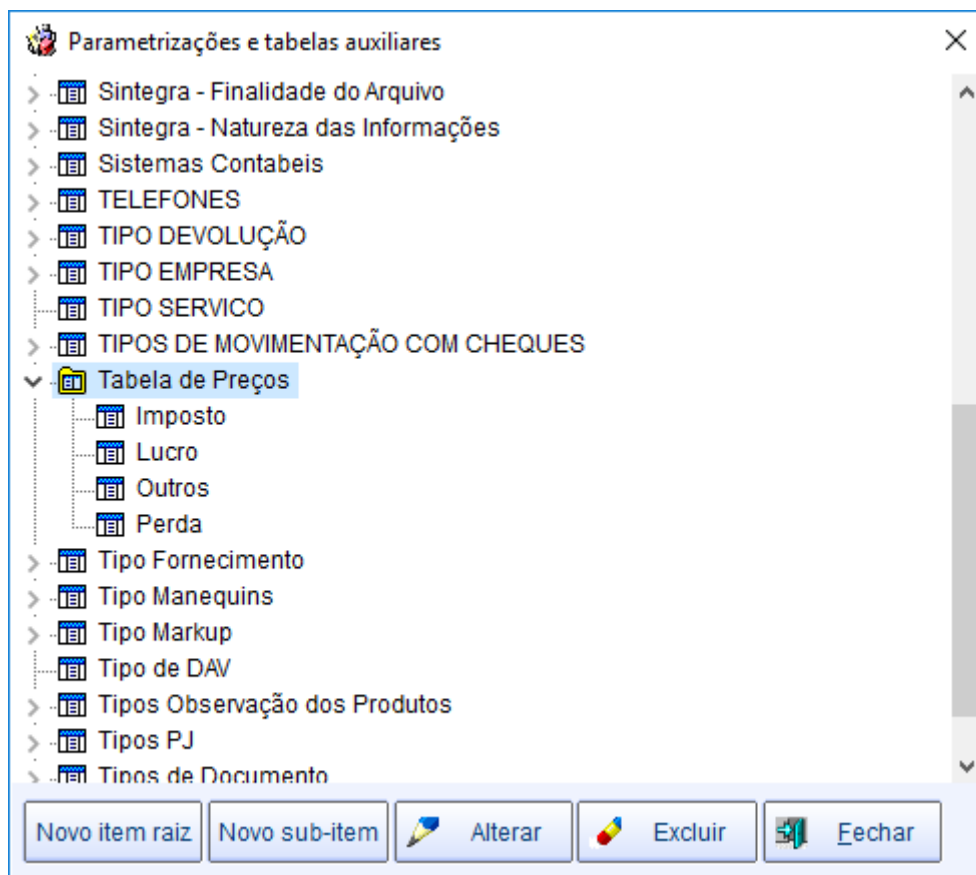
Parametrizações e tabelas auxiliares

Sintegra - Finalidade do Arquivo
Sintegra - Natureza das Informações
Sistemas Contabeis
TELEFONES
TIPO DEVOLUÇÃO
TIPO EMPRESA
TIPO SERVICO
TIPOS DE MOVIMENTAÇÃO COM CHEQUES
Tabela de Preços
Imposto
Lucro
Outros
Perda
Tipo Fornecimento
Tipo Manequins
Tipo Markup
Tipo de DAV
Tipos Observação dos Produtos
Tipos PJ
Tipos de Documento

Novo item raiz
Novo sub-item
Alterar
Excluir
Fechar